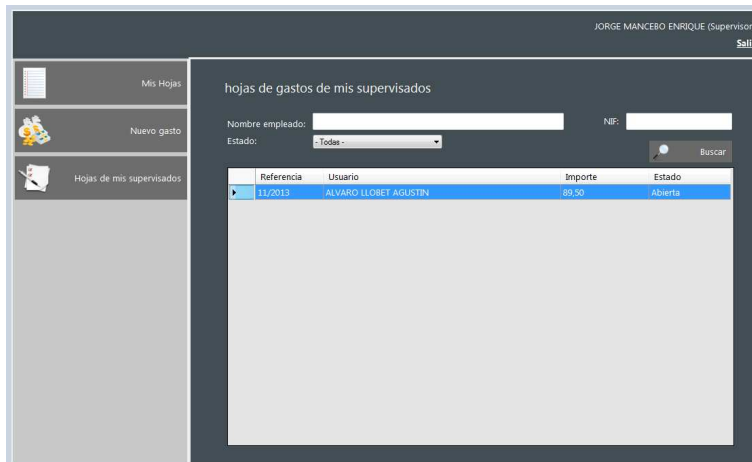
JORGE MANCEBO ENRIQUE (Supervisor

Sali

Mis Hojas

Nuevo gasto

Hojas de mis supervisados

hojas de gastos de mis supervisados

Nombre empleado:

NIF:

Estado:

- Todas -

Buscar

| | Referencia | Usuario | Importe | Estado |
|---|---|---|---|---|
| ▸ | 11/2013 | ALVARO LLOBET AGUSTIN | 89,50 | Abierta |